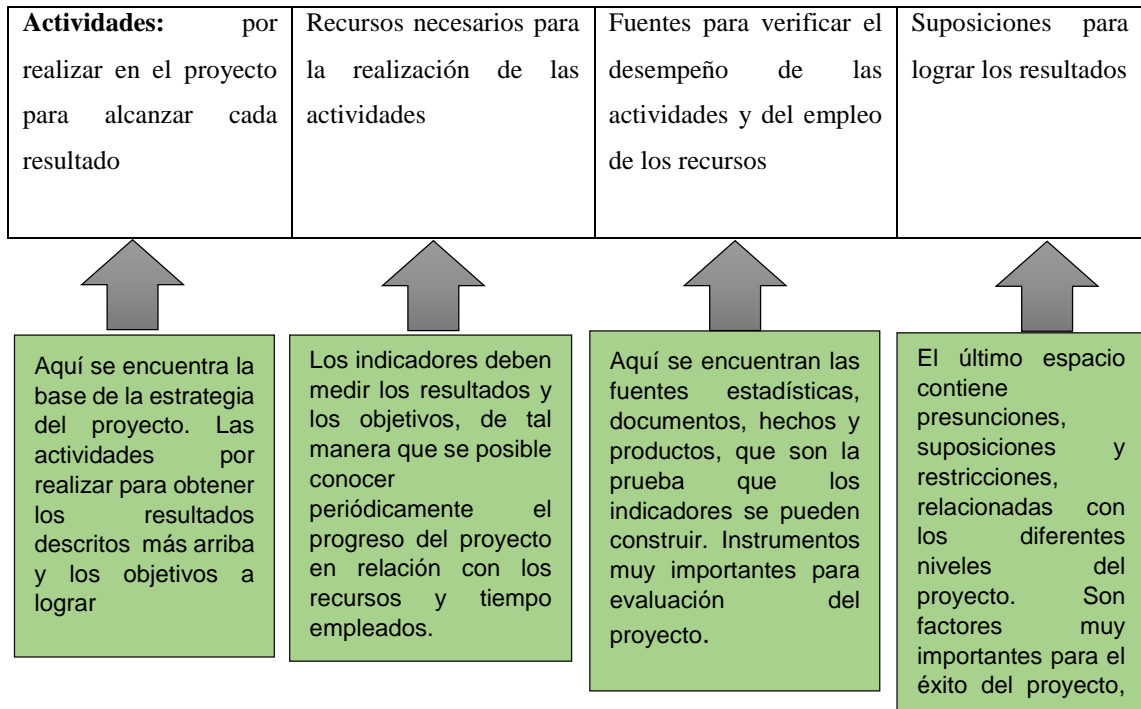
| **Actividades:** por realizar en el proyecto para alcanzar cada resultado | Recursos necesarios para la realización de las actividades | Fuentes para verificar el desempeño de las actividades y del empleo de los recursos | Suposiciones para lograr los resultados |
|---|---|---|---|

Aquí se encuentra la base de la estrategia del proyecto. Las actividades por realizar para obtener los resultados descritos más arriba y los objetivos a lograr

Los indicadores deben medir los resultados y los objetivos, de tal manera que se posible conocer periódicamente el progreso del proyecto en relación con los recursos y tiempo empleados.

Aquí se encuentran las fuentes estadísticas, documentos, hechos y productos, que son la prueba que los indicadores se pueden construir. Instrumentos muy importantes para evaluación del proyecto.

El último espacio contiene presunciones, suposiciones y restricciones, relacionadas con los diferentes niveles del proyecto. Son factores muy importantes para el éxito del proyecto,